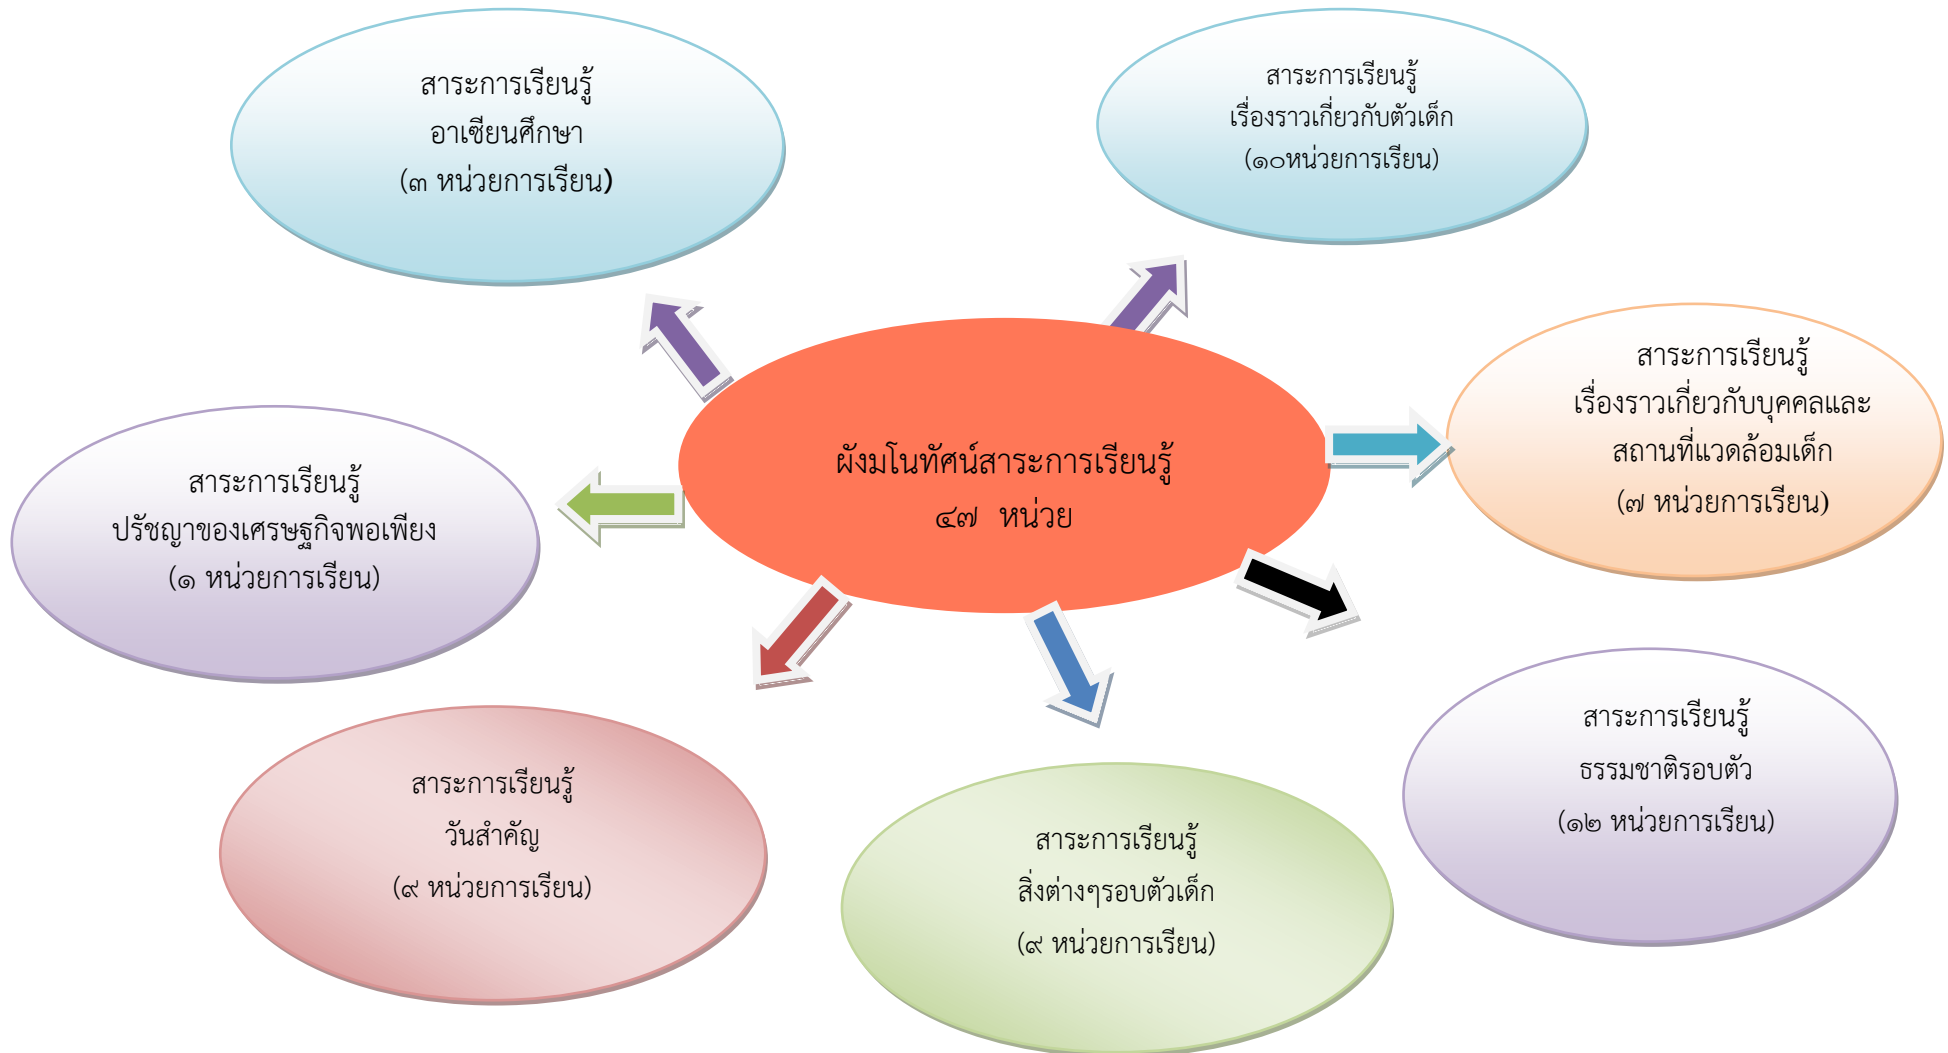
สาระการเรียนรู้
อาเซียนศึกษา
(๓ หน่วยการเรียน)

สาระการเรียนรู้
เรื่องราวเกี่ยวกับตัวเด็ก
(๑๐หน่วยการเรียน)

ผังมโนทัศน์สาระการเรียนรู้
๔๗ หน่วย

สาระการเรียนรู้
เรื่องราวเกี่ยวกับบุคคลและ
สถานที่แวดล้อมเด็ก
(๗ หน่วยการเรียน)

สาระการเรียนรู้
ปรัชญาของเศรษฐกิจพอเพียง
(๑ หน่วยการเรียน)

สาระการเรียนรู้
ธรรมชาติรอบตัว
(๑๒ หน่วยการเรียน)

สาระการเรียนรู้
วันสำคัญ
(๙ หน่วยการเรียน)

สาระการเรียนรู้
สิ่งต่างๆรอบตัวเด็ก
(๙ หน่วยการเรียน)